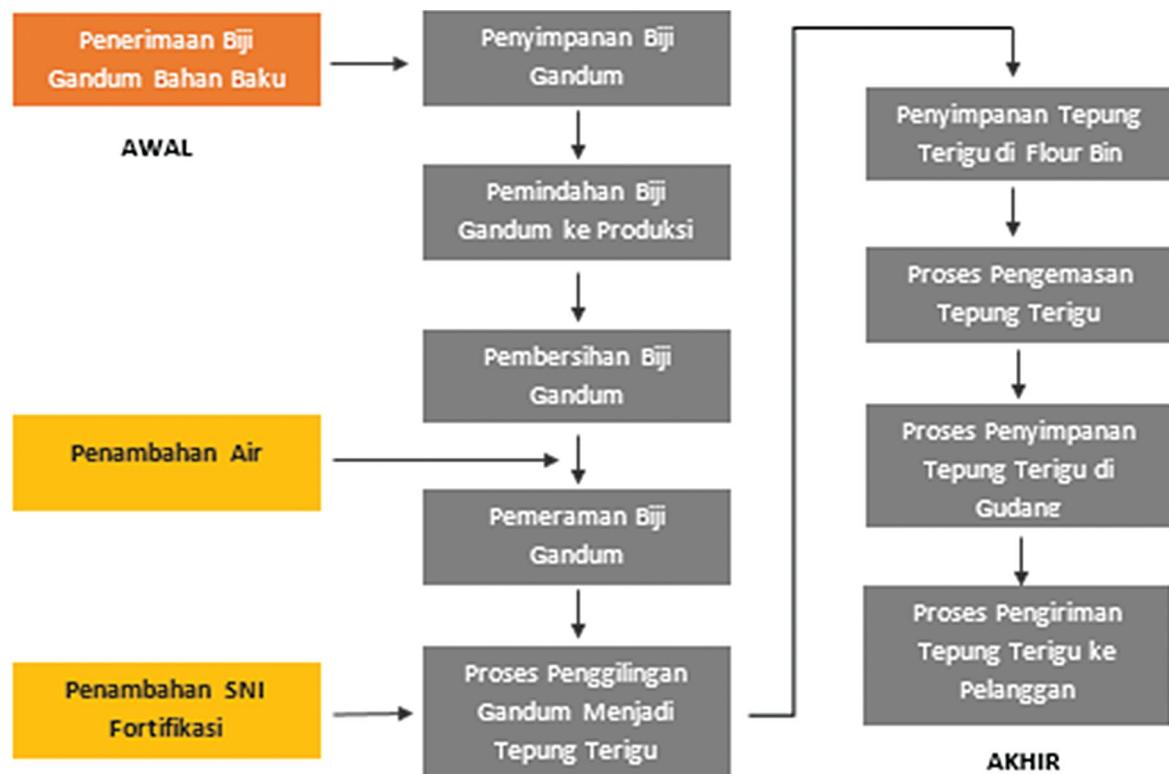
Penerimaan Biji Gandum Bahan Baku

AWAL

Penyimpanan Biji Gandum

Pemindahan Biji Gandum ke Produksi

Pembersihan Biji Gandum

Penambahan Air

Pemeraman Biji Gandum

Penambahan SNI Fortifikasi

Proses Penggilingan Gandum Menjadi Tepung Terigu

Penyimpanan Tepung Terigu di Flour Bin

Proses Pengemasan Tepung Terigu

Proses Penyimpanan Tepung Terigu di Gudang

Proses Pengiriman Tepung Terigu ke Pelanggan

AKHIR